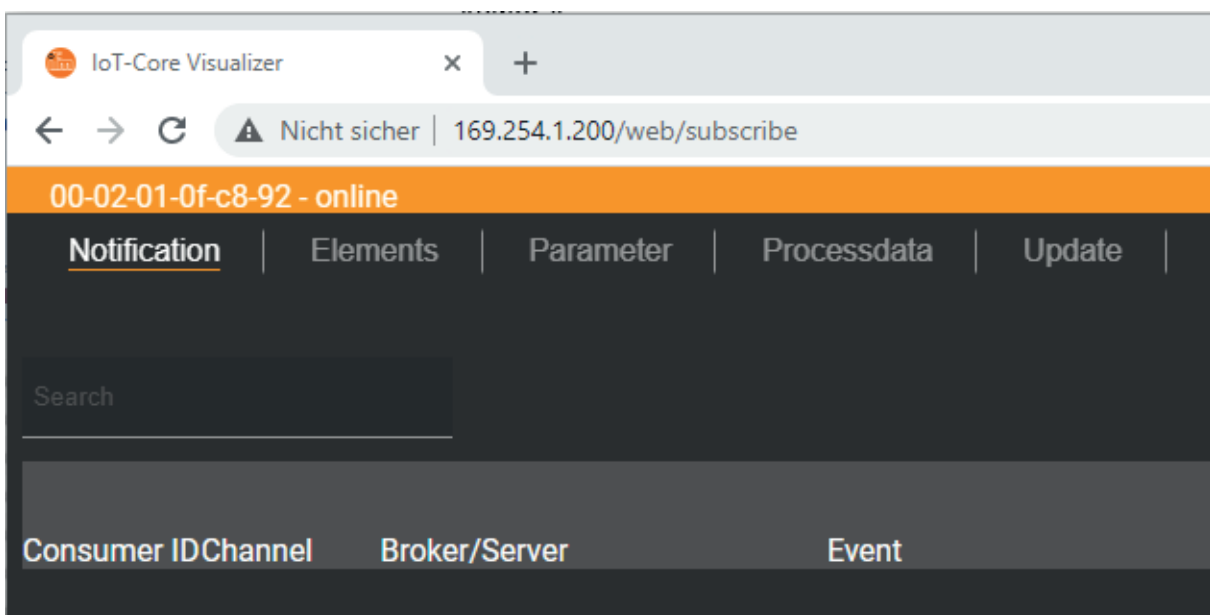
IoT-Core Visualizer ×

+

Nicht sicher | 169.254.1.200/web/subscribe

00-02-01-0f-c8-92 - online

Notification | Elements | Parameter | Processdata | Update |

Search

Consumer IDChannel Broker/Server Event